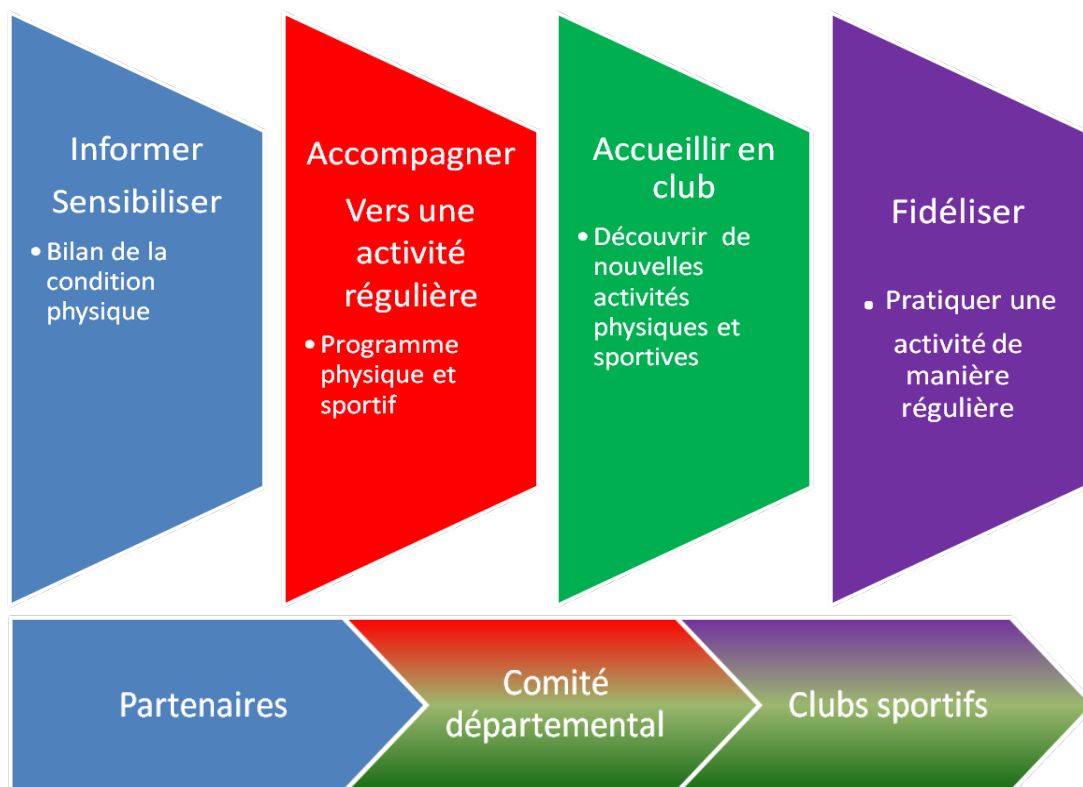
Informer
Sensibiliser

• Bilan de la condition physique

Accompagner
Vers une activité régulière

• Programme physique et sportif

Accueillir en club

• Découvrir de nouvelles activités physiques et sportives

Fidéliser

• Pratiquer une activité de manière régulière

Partenaires

Comité départemental

Clubs sportifs